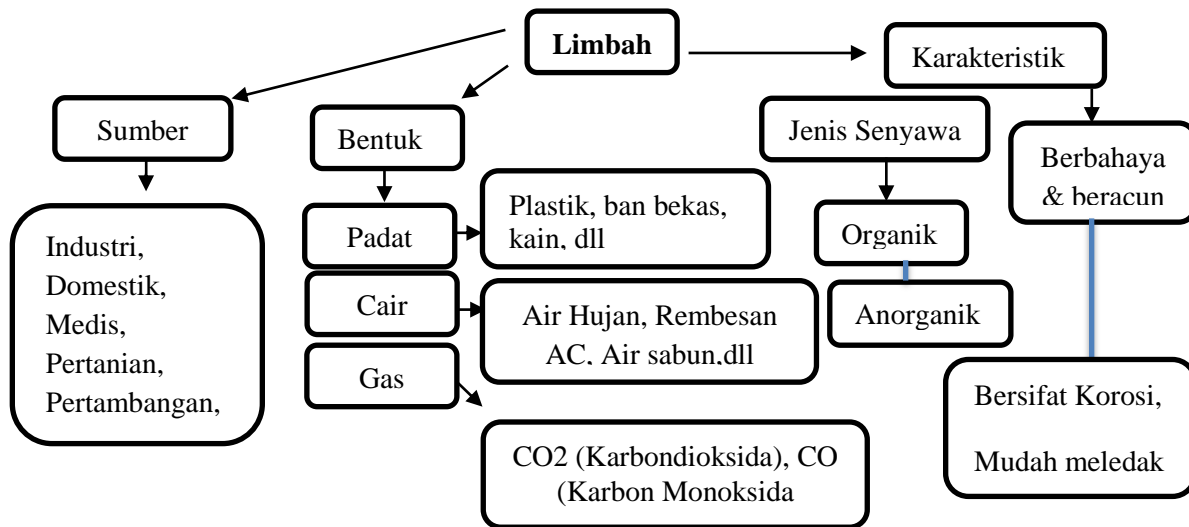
Limbah

Karakteristik

Sumber

Bentuk

Jenis Senyawa

Berbahaya & beracun

Industri, Domestik, Medis, Pertanian, Pertambangan,

Padat

Plastik, ban bekas, kain, dll

Organik

Cair

Air Hujan, Rembesan AC, Air sabun,dll

Anorganik

Gas

Bersifat Korosi,

Mudah meledak

CO2 (Karbondioksida), CO (Karbon Monoksida